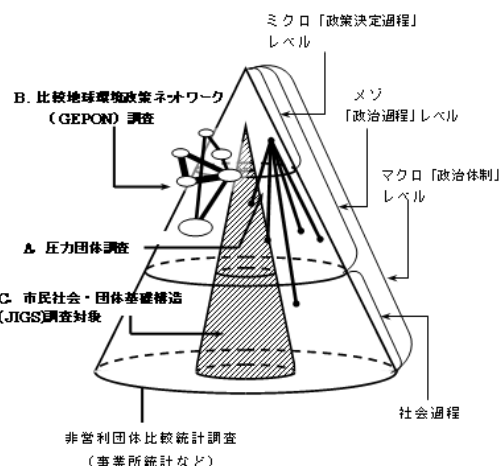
ミクロ「政策決定過程」レベル

B. 比較地球環境政策ネオワーク（GEPON）調査

メゾ「政治過程」レベル

マクロ「政治体制」レベル

A. 圧力団体調査

C. 市民社会・団体基礎構造（JIGS)調査対象

社会過程

非営利団体比較統計調査（事業所統計など）